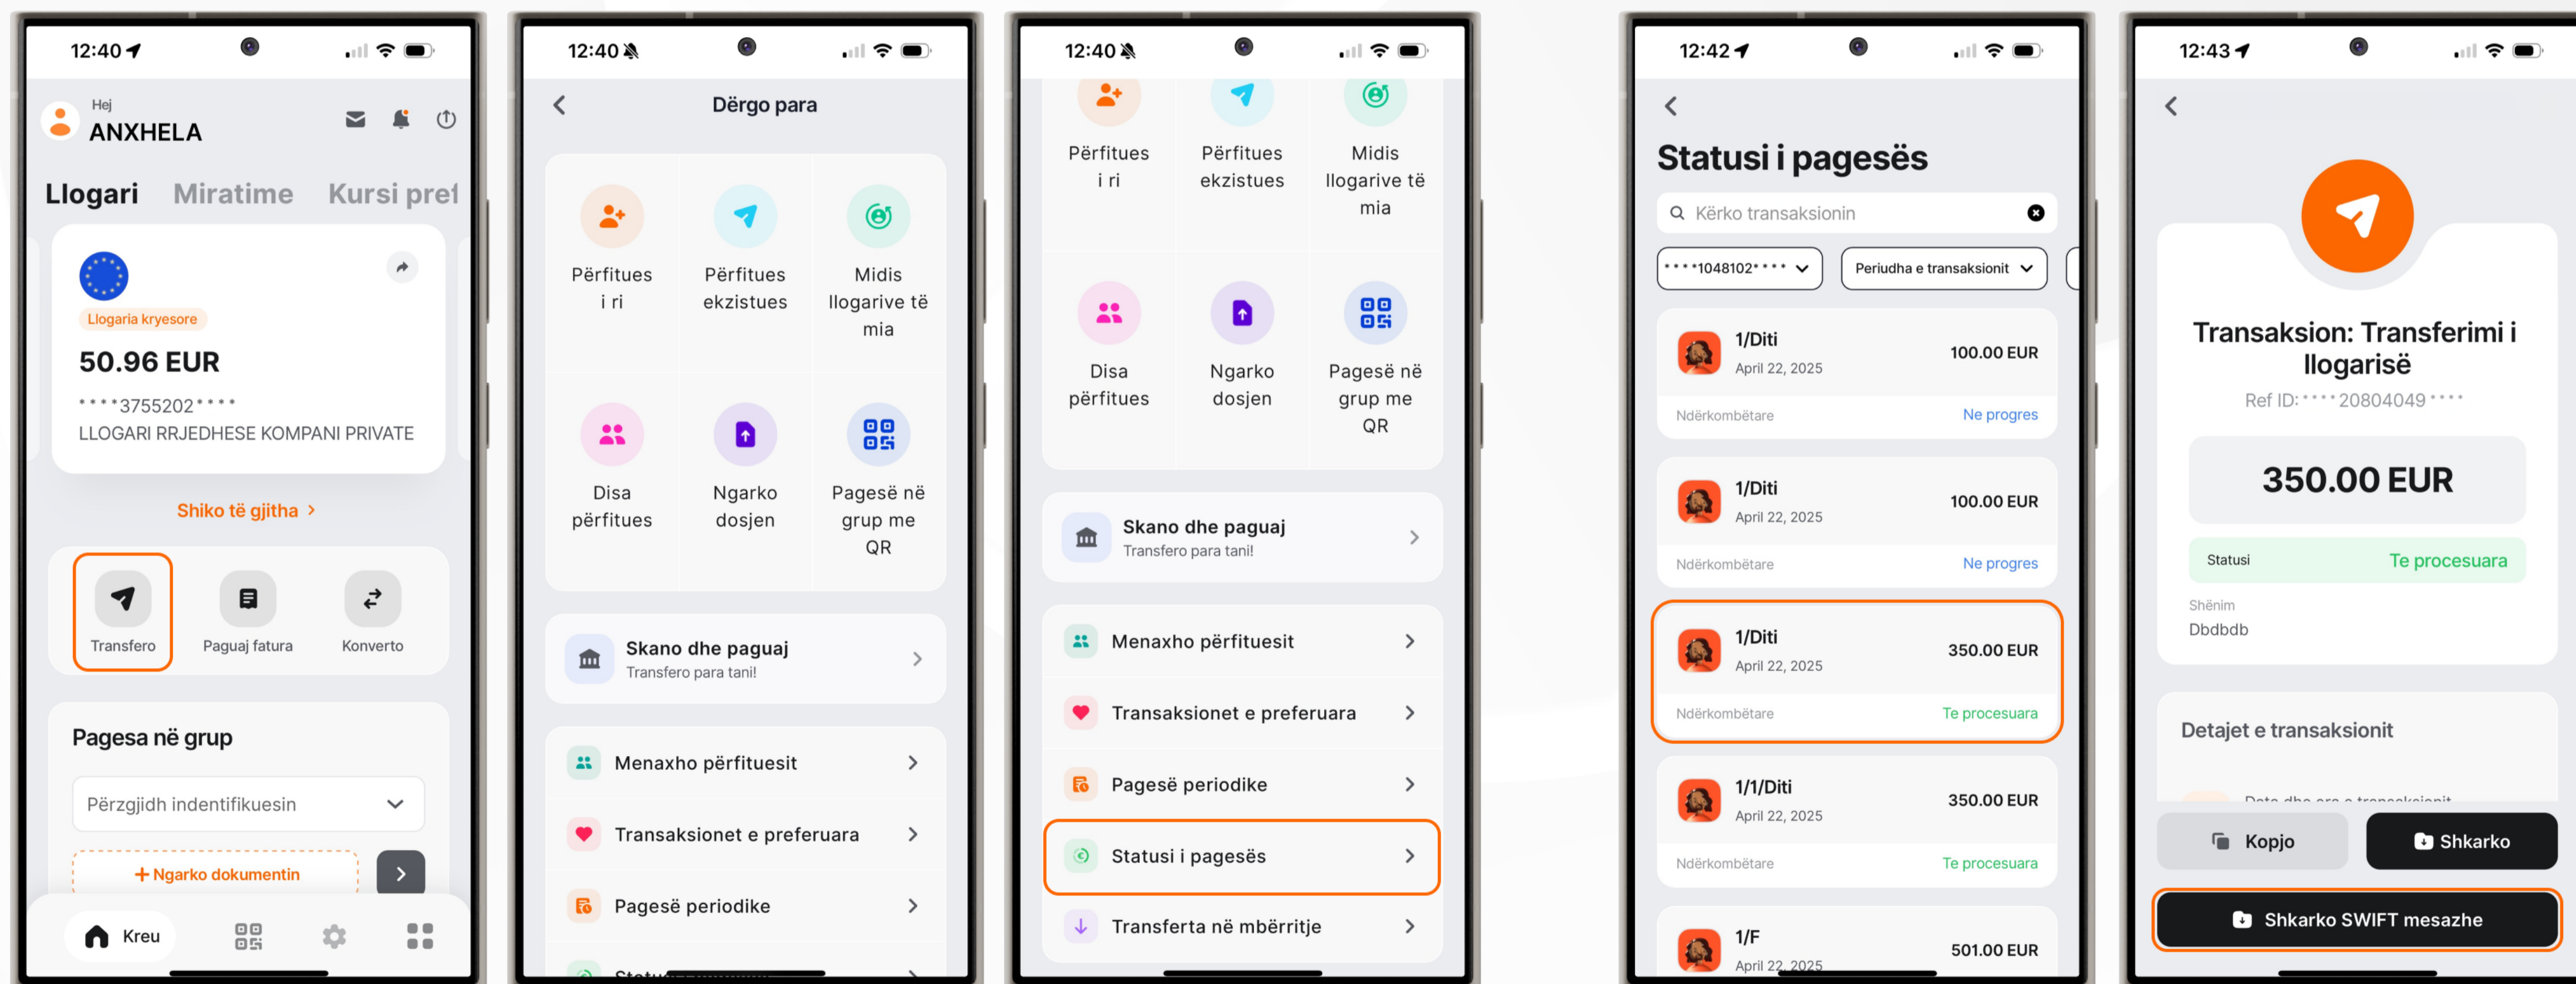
12:40

Hej
ANXHELA

Llogari Miratime Kursi pre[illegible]

Llogaria kryesore
50.96 EUR
****3755202****
LLOGARI RRJEDHESE KOMPANI PRIVATE

Shiko të gjitha >

Transfero
Paguaj fatura
Konverto

Pagesa në grup
Përzgjidh indentifikuesin
+ Ngarko dokumentin

Kreu

12:40

Dërgo para

Përfitues i ri
Përfitues ekzistues
Midis llogarive të mia
Disa përfitues
Ngarko dosjen
Pagesë në grup me QR

Skano dhe paguaj
Transfero para tani!

Menaxho përfituesit
Transaksionet e preferuara
Pagesë periodike

12:40

Përfitues i ri
Përfitues ekzistues
Midis llogarive të mia
Disa përfitues
Ngarko dosjen
Pagesë në grup me QR

Skano dhe paguaj
Transfero para tani!

Menaxho përfituesit
Transaksionet e preferuara
Pagesë periodike
Statusi i pagesës
Transferta në mbërritje

12:42

Statusi i pagesës
Kërko transaksionin
****1048102**** Periudha e transaksionit

1/Diti
April 22, 2025
100.00 EUR
Ndërkombëtare Ne progres

1/Diti
April 22, 2025
100.00 EUR
Ndërkombëtare Ne progres

1/Diti
April 22, 2025
350.00 EUR
Ndërkombëtare Te procesuara

1/1/Diti
April 22, 2025
350.00 EUR
Ndërkombëtare Te procesuara

1/F
April 22, 2025
501.00 EUR

12:43

Transaksion: Transferimi i llogarisë
Ref ID: ****20804049****

350.00 EUR

Statusi Te procesuara
Shënim
Dbdbdb

Detajet e transaksionit

Kopjo
Shkarko
Shkarko SWIFT mesazhe